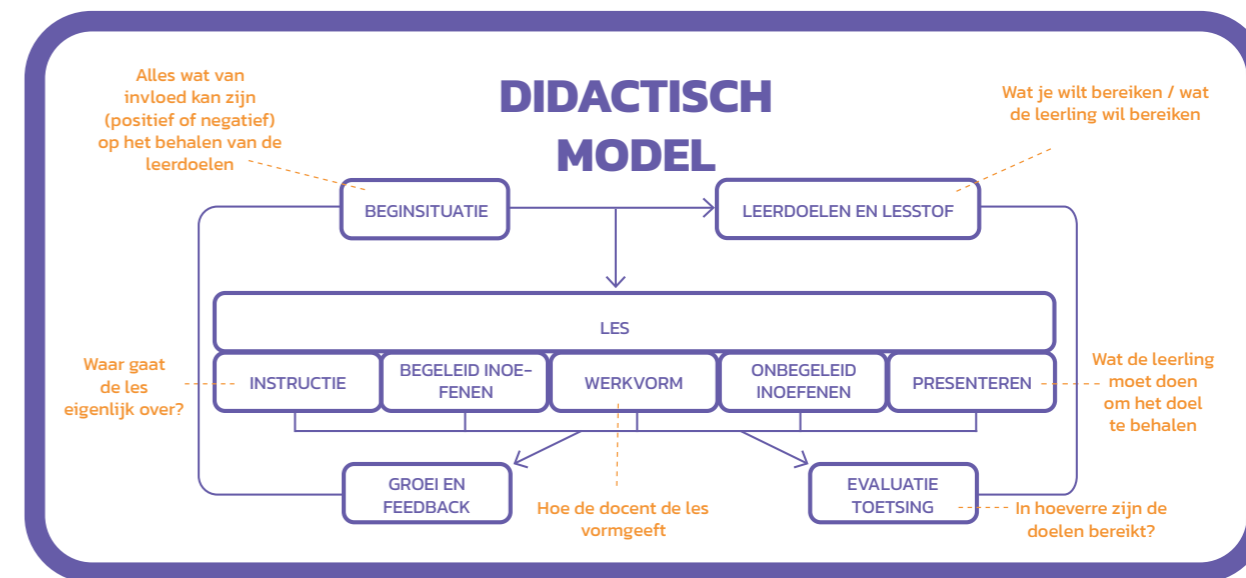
DIDACTISCH MODEL

Alles wat van invloed kan zijn (positief of negatief) op het behalen van de leerdoelen

Wat je wilt bereiken / wat de leerling wil bereiken

BEGINSITUATIE

LEERDOELEN EN LESSTOF

LES

Waar gaat de les eigenlijk over?

INSTRUCTIE

BEGELEID INOEFENEN

WERKVORM

ONBEGELEID INOEFENEN

PRESENTEREN

Wat de leerling moet doen om het doel te behalen

GROEI EN FEEDBACK

Hoe de docent de les vormgeeft

EVALUATIE TOETSING

In hoeverre zijn de doelen bereikt?